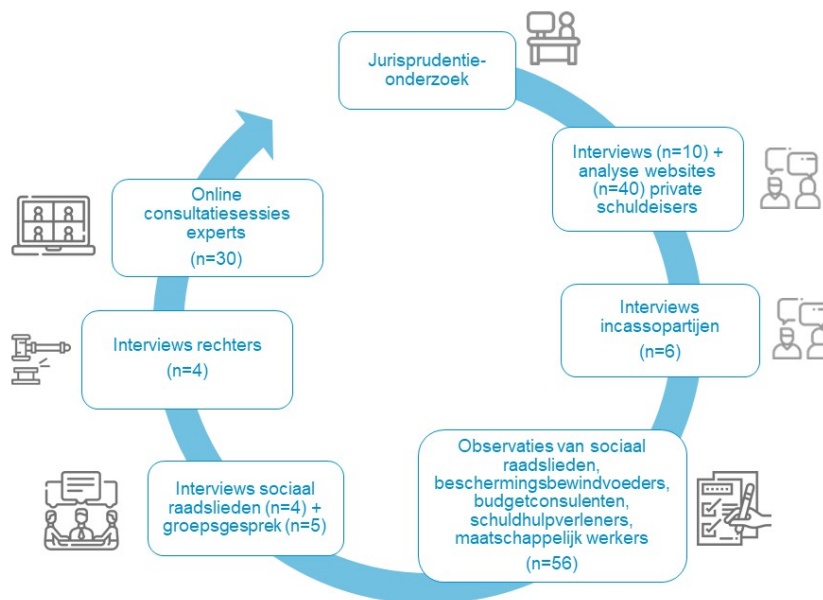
Jurisprudentieonderzoek

Interviews (n=10) + analyse websites (n=40) private schuldeisers

Interviews incassopartijen

(n=6)

Observaties van sociaal raadslieden, beschermingsbewindvoeders, budgetconsulenten, schuldhulpverleners, maatschappelijk werkers

(n=56)

Interviews sociaal raadslieden (n=4) + groepsgesprek (n=5)

Interviews rechters

(n=4)

Online consultatiesessies experts

(n=30)